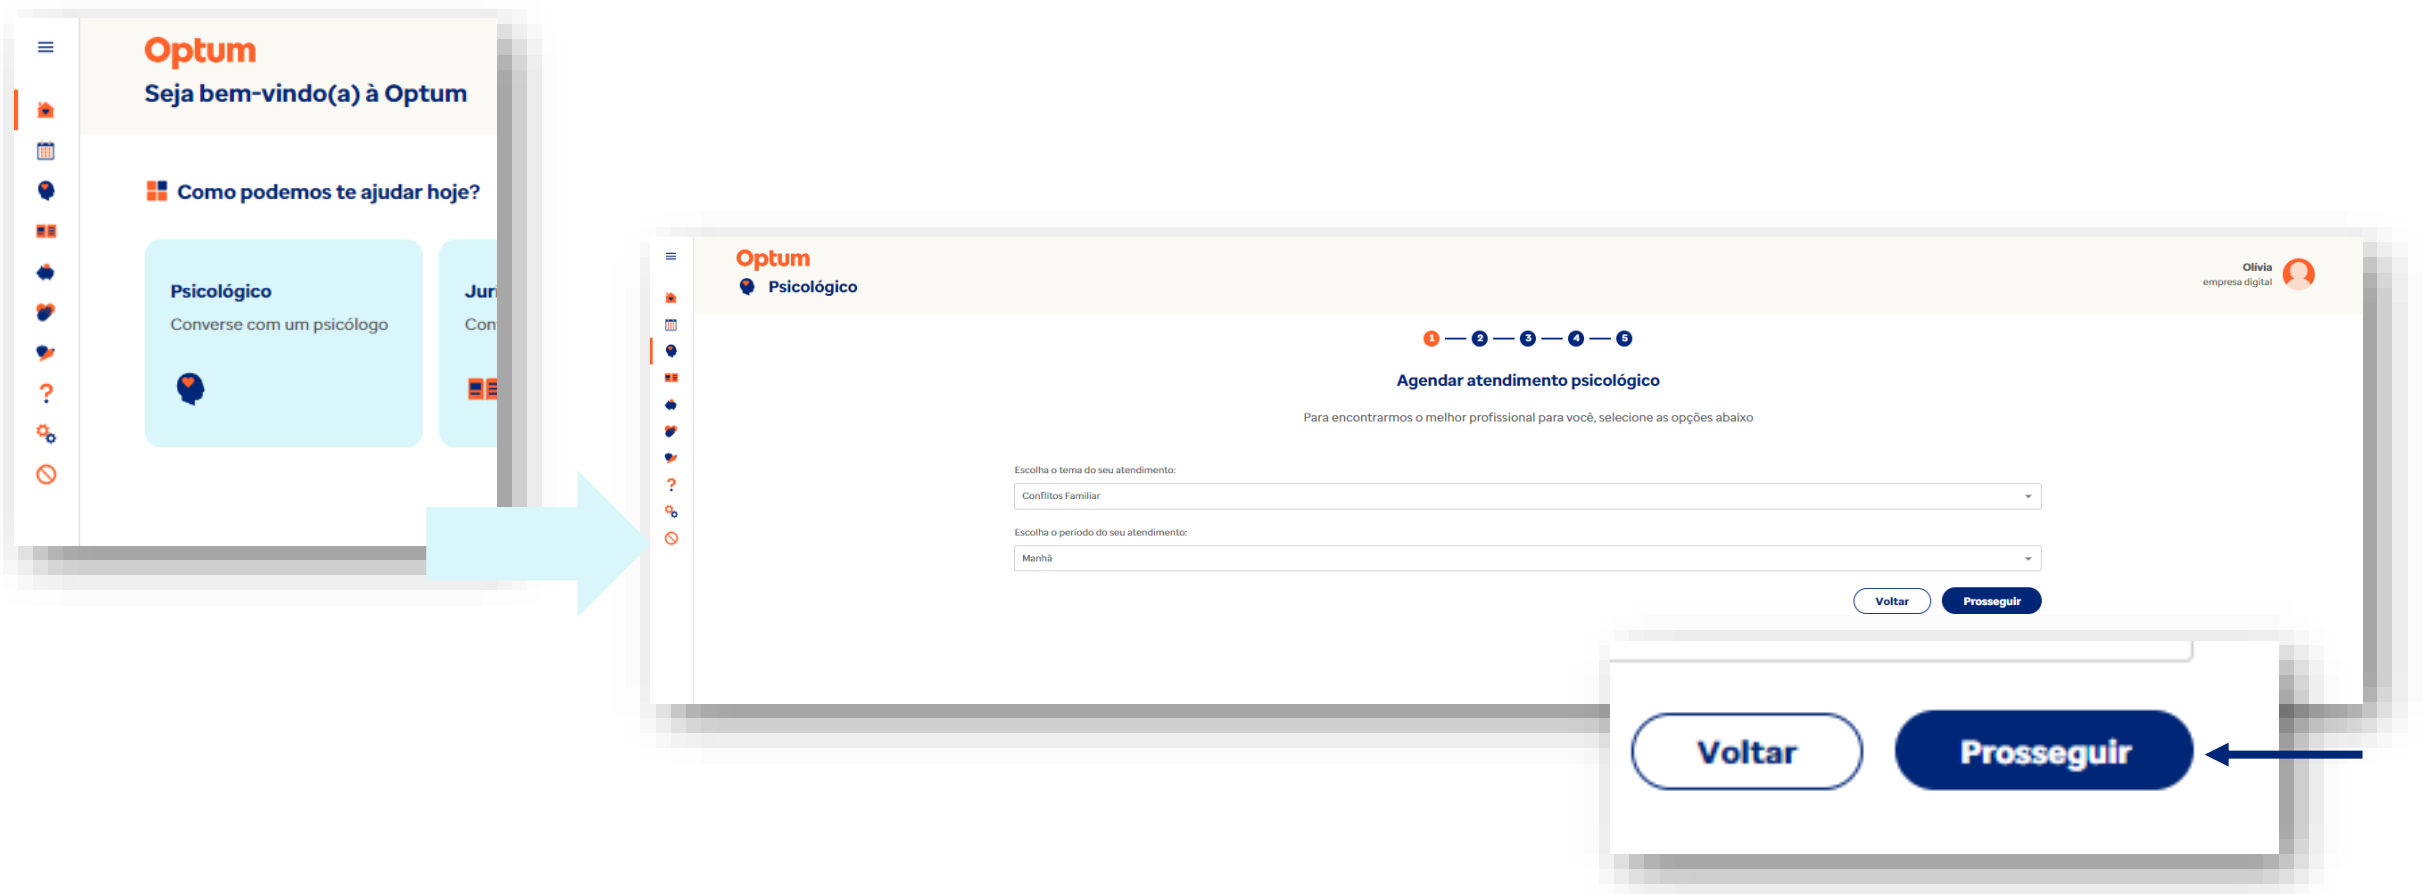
Optum
Seja bem-vindo(a) à Optum

Como podemos te ajudar hoje?

Psicológico
Converse com um psicólogo

Jur
Con

Optum
Psicológico

Olivia
empresa digital

1 — 2 — 3 — 4 — 5

Agendar atendimento psicológico

Para encontrarmos o melhor profissional para você, selecione as opções abaixo

Escolha o tema do seu atendimento:
Conflitos Familiar

Escolha o período do seu atendimento:
Manhã

Voltar
Prosseguir

Voltar
Prosseguir